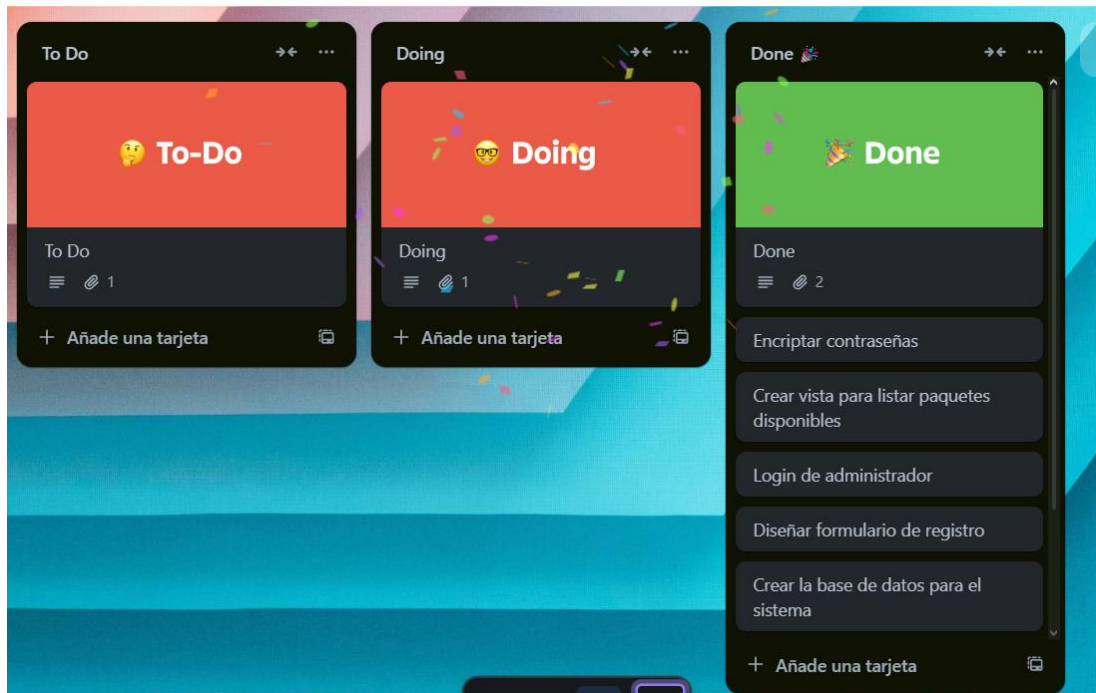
To Do

🤔 To-Do

To Do

1

+ Añade una tarjeta

Doing

🤓 Doing

Doing

1

+ Añade una tarjeta

Done 🎉

🎉 Done

Done

2

Encriptar contraseñas

Crear vista para listar paquetes disponibles

Login de administrador

Diseñar formulario de registro

Crear la base de datos para el sistema

+ Añade una tarjeta